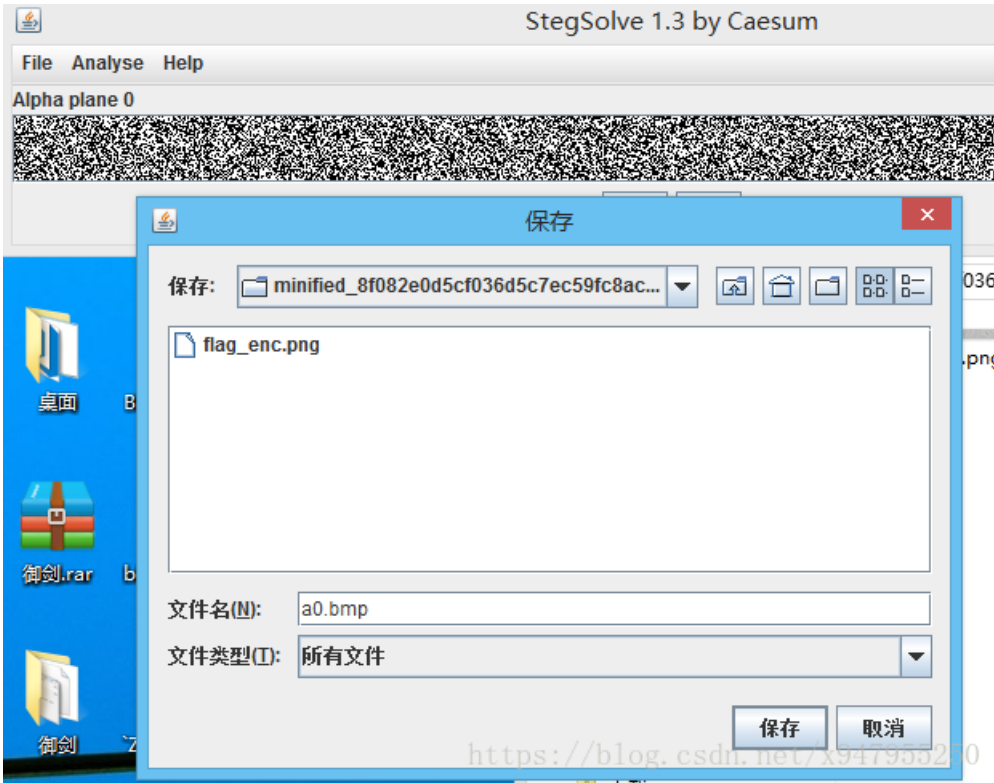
StegSolve 1.3 by Caesum

File Analyse Help

Alpha plane 0

保存

保存: minified_8f082e0d5cf036d5c7ec59fc8ac...

flag_enc.png

文件名(N): a0.bmp

文件类型(T): 所有文件

保存 取消

桌面

B

御剑.rar

b

御剑

036

.png

https://blog.csdn.net/x947955250